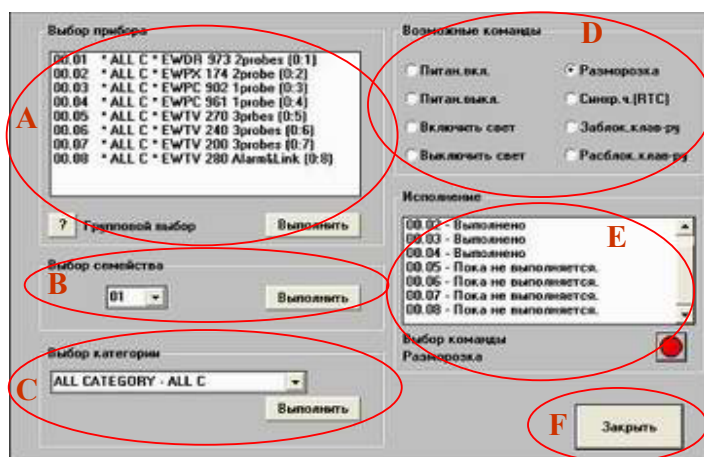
Выбор прибора

00.01 * ALL C * EWDR 973 2probes (0:1)
00.02 * ALL C * EWPX 174 2probe (0:2)
00.03 * ALL C * EWPC 902 1probe (0:3)
00.04 * ALL C * EWPC 961 1probe (0:4)
00.05 * ALL C * EWTV 270 3prbes (0:5)
00.06 * ALL C * EWTV 240 3probes (0:6)
00.07 * ALL C * EWTV 200 3probes (0:7)
00.08 * ALL C * EWTV 280 Alarm&Link (0:8)

A

? Групповой выбор

Выполнить

Выбор семейства

B

01

Выполнить

Выбор категории

C

ALL CATEGORY - ALL C

Выполнить

Возможные команды

D

Питан.вкл.

Разморозка

Питан.выкл.

Синхр.ч.(RTC)

Включить свет

Заблок.клав-ру

Выключить свет

Расблок.клав-ру

Исполнение

00.02 - Выполнено
00.03 - Выполнено
00.04 - Выполнено
00.05 - Пока не выполняется.
00.06 - Пока не выполняется.
00.07 - Пока не выполняется.
00.08 - Пока не выполняется.

E

Выбор команды
Разморозка

F

Закрыть